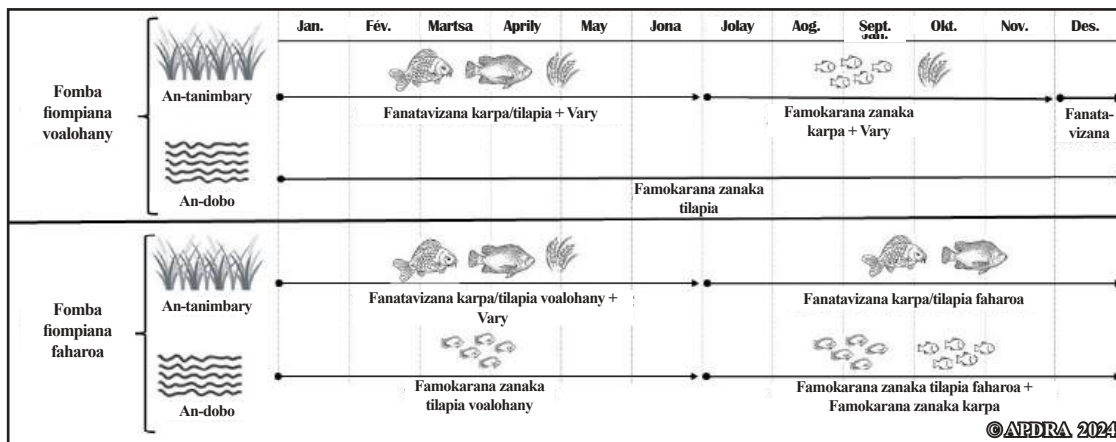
| | | Jan. | Fév. | Martsa | Aprily | May | Jona | Jolay | Aog. | Sept. | Okt. | Nov. | Des. |
|---|---|---|---|---|---|---|---|---|---|---|---|---|---|
| Fomba fiompiana voalohany | An-tanimbary | Fanatavizana karpa/tilapia + Vary | | | | | | Famokarana zanaka karpa + Vary | | | | | Fanatavizana |
| | An-dobo | Famokarana zanaka tilapia | | | | | | | | | | | |
| Fomba fiompiana faharoa | An-tanimbary | Fanatavizana karpa/tilapia voalohany + Vary | | | | | | Fanatavizana karpa/tilapia faharoa | | | | | |
| | An-dobo | Famokarana zanaka tilapia voalohany | | | | | | Famokarana zanaka tilapia faharoa + Famokarana zanaka karpa | | | | | |

©APDRA 2024